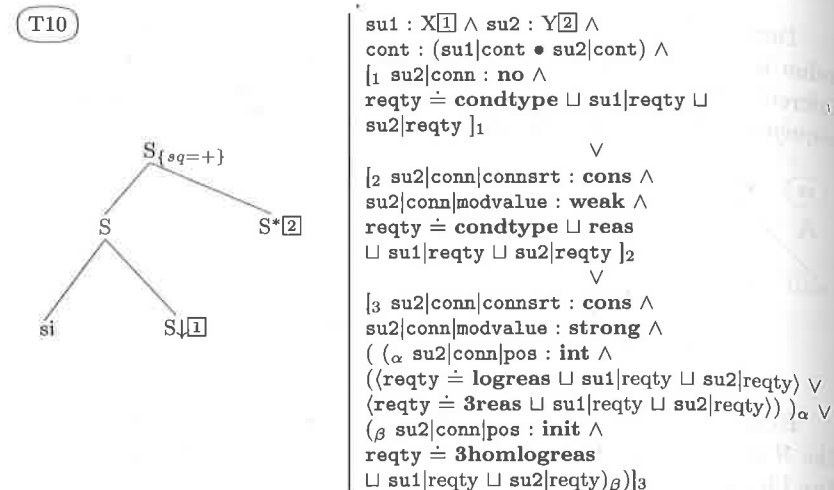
T10

$S_{\{sq=+\}}$

S

$S^{*}\boxed{2}$

si

$S{\downarrow}\boxed{1}$

su1 : X$\boxed{1}$ $\wedge$ su2 : Y$\boxed{2}$ $\wedge$
cont : (su1|cont $\bullet$ su2|cont) $\wedge$
$[_1$ su2|conn : no $\wedge$
reqty $\doteq$ condtype $\sqcup$ su1|reqty $\sqcup$
su2|reqty $]_1$
$\vee$
$[_2$ su2|conn|connsrt : cons $\wedge$
su2|conn|modvalue : weak $\wedge$
reqty $\doteq$ condtype $\sqcup$ reas
$\sqcup$ su1|reqty $\sqcup$ su2|reqty $]_2$
$\vee$
$[_3$ su2|conn|connsrt : cons $\wedge$
su2|conn|modvalue : strong $\wedge$
( ($_\alpha$ su2|conn|pos : int $\wedge$
($\langle$reqty $\doteq$ logreas $\sqcup$ su1|reqty $\sqcup$ su2|reqty$\rangle$ $\vee$
$\langle$reqty $\doteq$ 3reas $\sqcup$ su1|reqty $\sqcup$ su2|reqty$\rangle$) $)_\alpha$ $\vee$
($_\beta$ su2|conn|pos : init $\wedge$
reqty $\doteq$ 3homlogreas
$\sqcup$ su1|reqty $\sqcup$ su2|reqty$)_\beta$)$]_3$